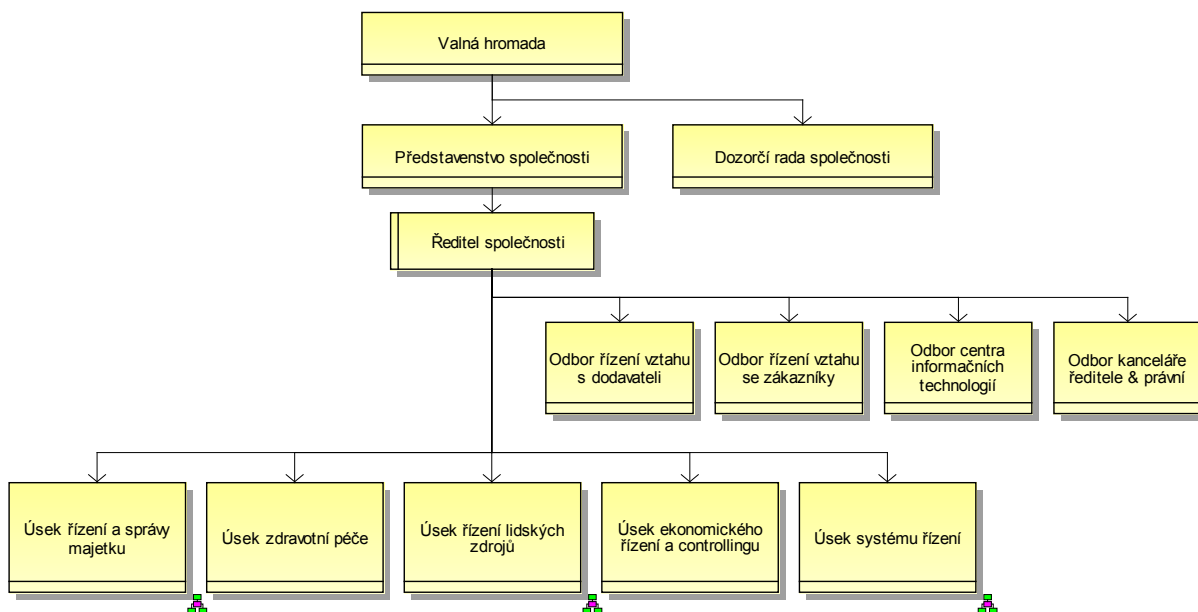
Valná hromada

Představenstvo společnosti

Dozorčí rada společnosti

Ředitel společnosti

Odbor řízení vztahu s dodavateli

Odbor řízení vztahu se zákazníky

Odbor centra informačních technologií

Odbor kanceláře ředitele & právní

Úsek řízení a správy majetku

Úsek zdravotní péče

Úsek řízení lidských zdrojů

Úsek ekonomického řízení a controllingu

Úsek systému řízení